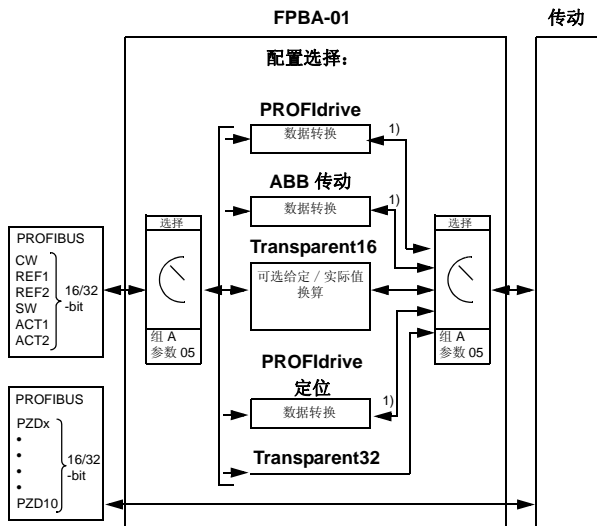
FPBA-01

传动

配置选择：

PROFIdrive

数据转换

1)

ABB 传动

数据转换

1)

选择

选择

PROFIBUS

CW
REF1
REF2
SW
ACT1
ACT2

16/32 -bit

Transparent16

可选给定 / 实际值换算

组 A
参数 05

组 A
参数 05

PROFIdrive
定位

数据转换

1)

PROFIBUS

PZDx
•
•
•
•
PZD10

16/32 -bit

Transparent32